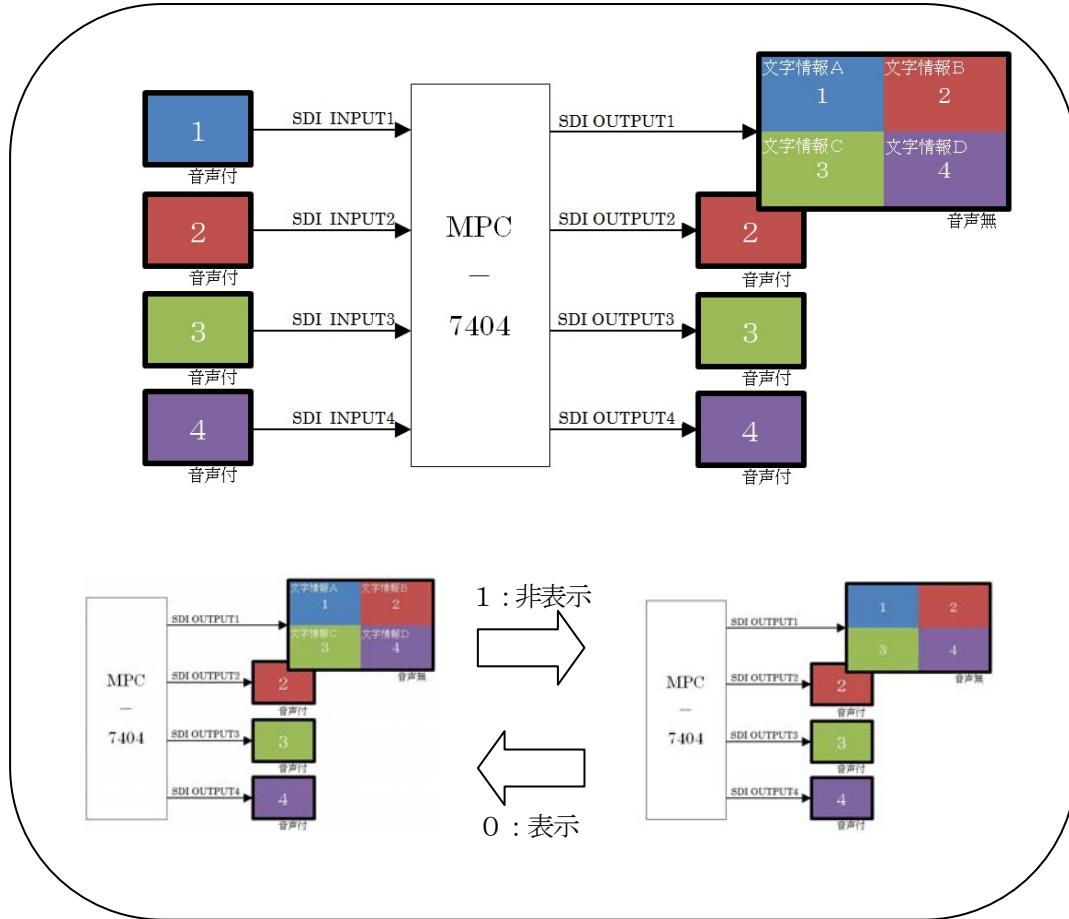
1
音声付
SDI INPUT1

2
音声付
SDI INPUT2

3
音声付
SDI INPUT3

4
音声付
SDI INPUT4

MPC
—
7404

SDI OUTPUT1
SDI OUTPUT2
SDI OUTPUT3
SDI OUTPUT4

文字情報A
1
文字情報B
2
文字情報C
3
文字情報D
4
音声無

2
音声付
3
音声付
4
音声付

MPC
—
7404
SDI OUTPUT1
文字情報A
1
文字情報B
2
文字情報C
3
文字情報D
4
音声無
SDI OUTPUT2
2
音声付
SDI OUTPUT3
3
音声付
SDI OUTPUT4
4
音声付

1：非表示

0：表示

MPC
—
7404
SDI OUTPUT1
1
2
3
4
音声無
SDI OUTPUT2
2
音声付
SDI OUTPUT3
3
音声付
SDI OUTPUT4
4
音声付